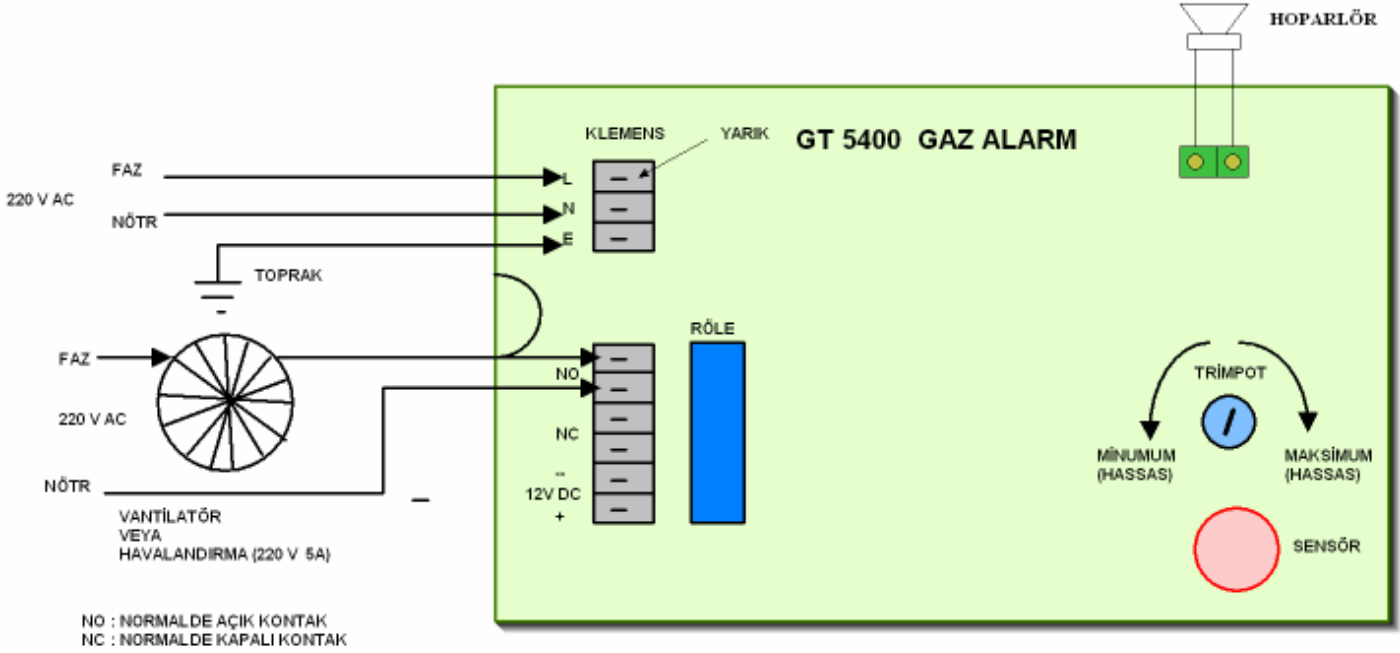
HOPARLÖR

GT 5400 GAZ ALARM

KLEMENS

YARIK

FAZ

220 V AC

NÖTR

L

N

E

TOPRAK

RÖLE

FAZ

220 V AC

NÖTR

NO

NC

–

12V DC

+

TRİMPOT

MİNUMUM (HASSAS)

MAKSİMUM (HASSAS)

SENSÖR

VANTİLATÖR
VEYA
HAVALANDIRMA (220 V 5A)

NO : NORMALDE AÇIK KONTAK
NC : NORMALDE KAPALI KONTAK